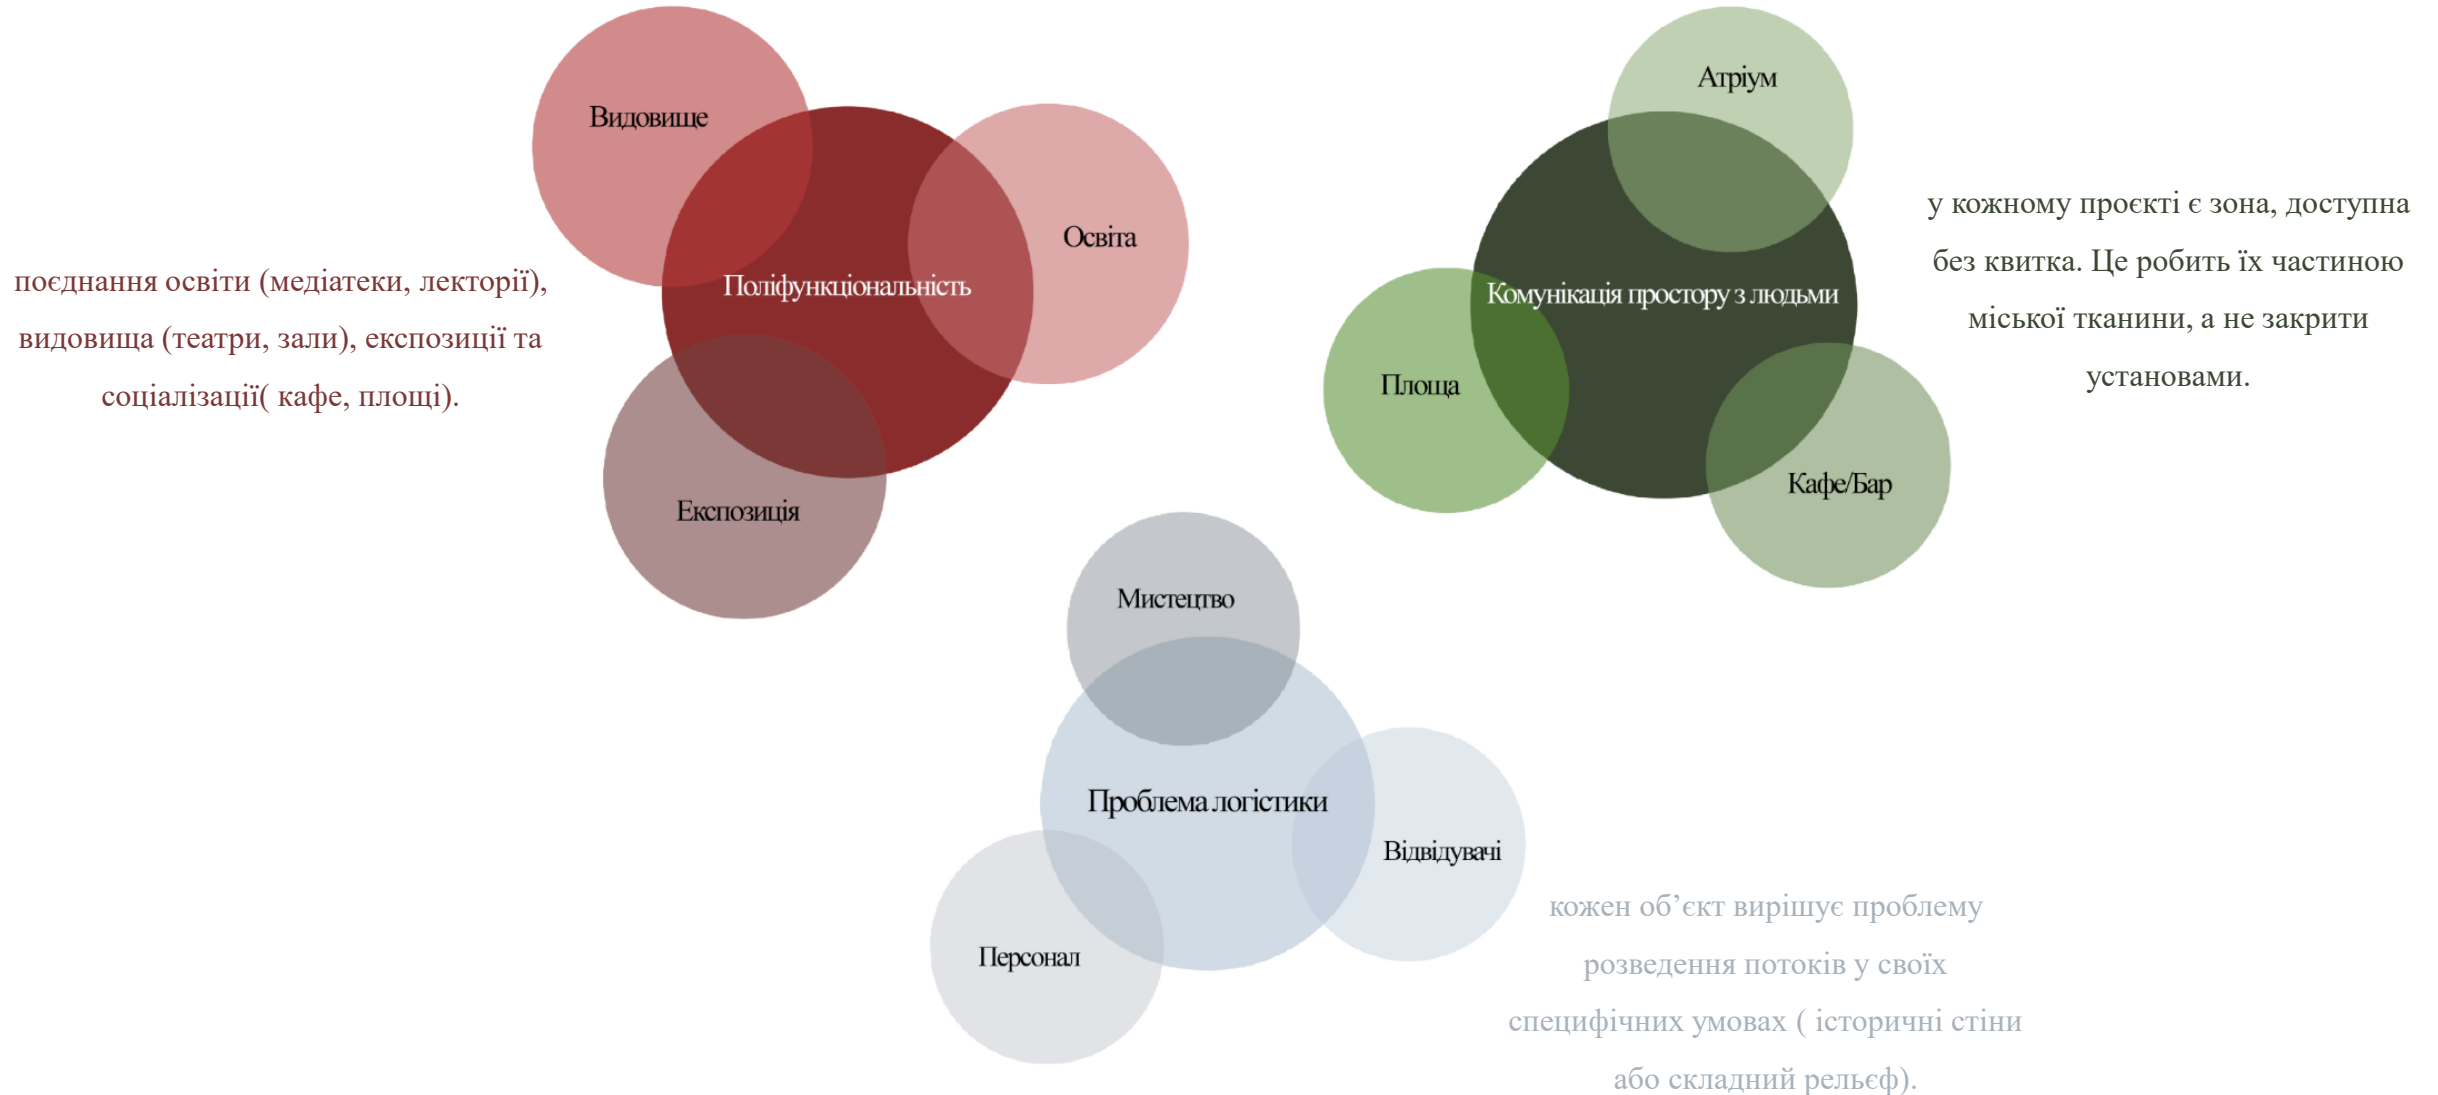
Видовище

Освіта

Поліфункціональність

Експозиція

поєднання освіти (медіатеки, лекторії), видовища (театри, зали), експозиції та соціалізації( кафе, площі).

Атріум

Комунікація простору з людьми

Площа

Кафе/Бар

у кожному проєкті є зона, доступна без квитка. Це робить їх частиною міської тканини, а не закрити установами.

Мистецтво

Проблема логістики

Відвідувачі

Персонал

кожен об’єкт вирішує проблему розведення потоків у своїх специфічних умовах ( історичні стіни або складний рельєф).